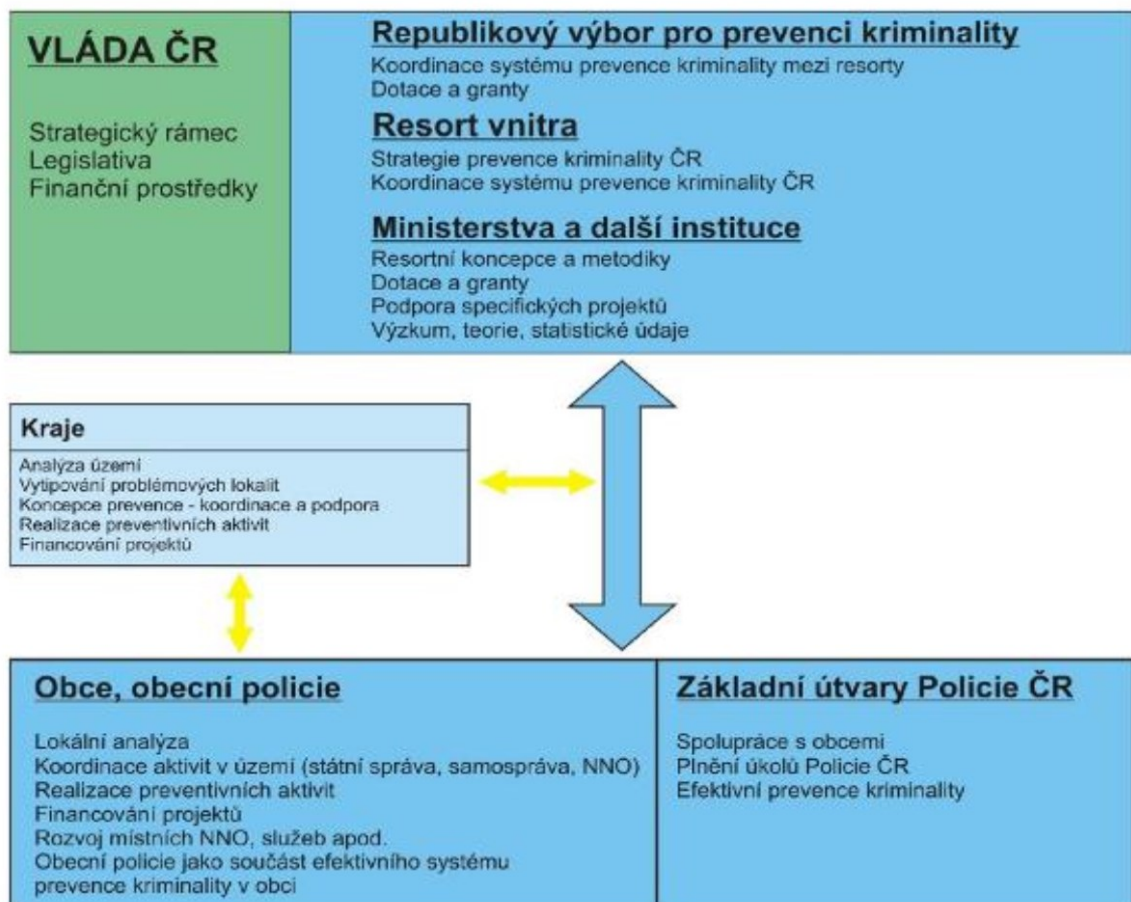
VLÁDA ČR

Strategický rámec
Legislativa
Finanční prostředky

Republikový výbor pro prevenci kriminality
Koordinace systému prevence kriminality mezi resorty
Dotace a granty

Resort vnitra
Strategie prevence kriminality ČR
Koordinace systému prevence kriminality ČR

Ministerstva a další instituce
Resortní koncepce a metodiky
Dotace a granty
Podpora specifických projektů
Výzkum, teorie, statistické údaje

Kraje
Analýza území
Vytipování problémových lokalit
Koncepce prevence - koordinace a podpora
Realizace preventivních aktivit
Financování projektů

Obce, obecní policie

Lokální analýza
Koordinace aktivit v území (státní správa, samospráva, NNO)
Realizace preventivních aktivit
Financování projektů
Rozvoj místních NNO, služeb apod.
Obecní policie jako součást efektivního systému prevence kriminality v obci

Základní útvary Policie ČR

Spolupráce s obcemi
Plnění úkolů Policie ČR
Efektivní prevence kriminality